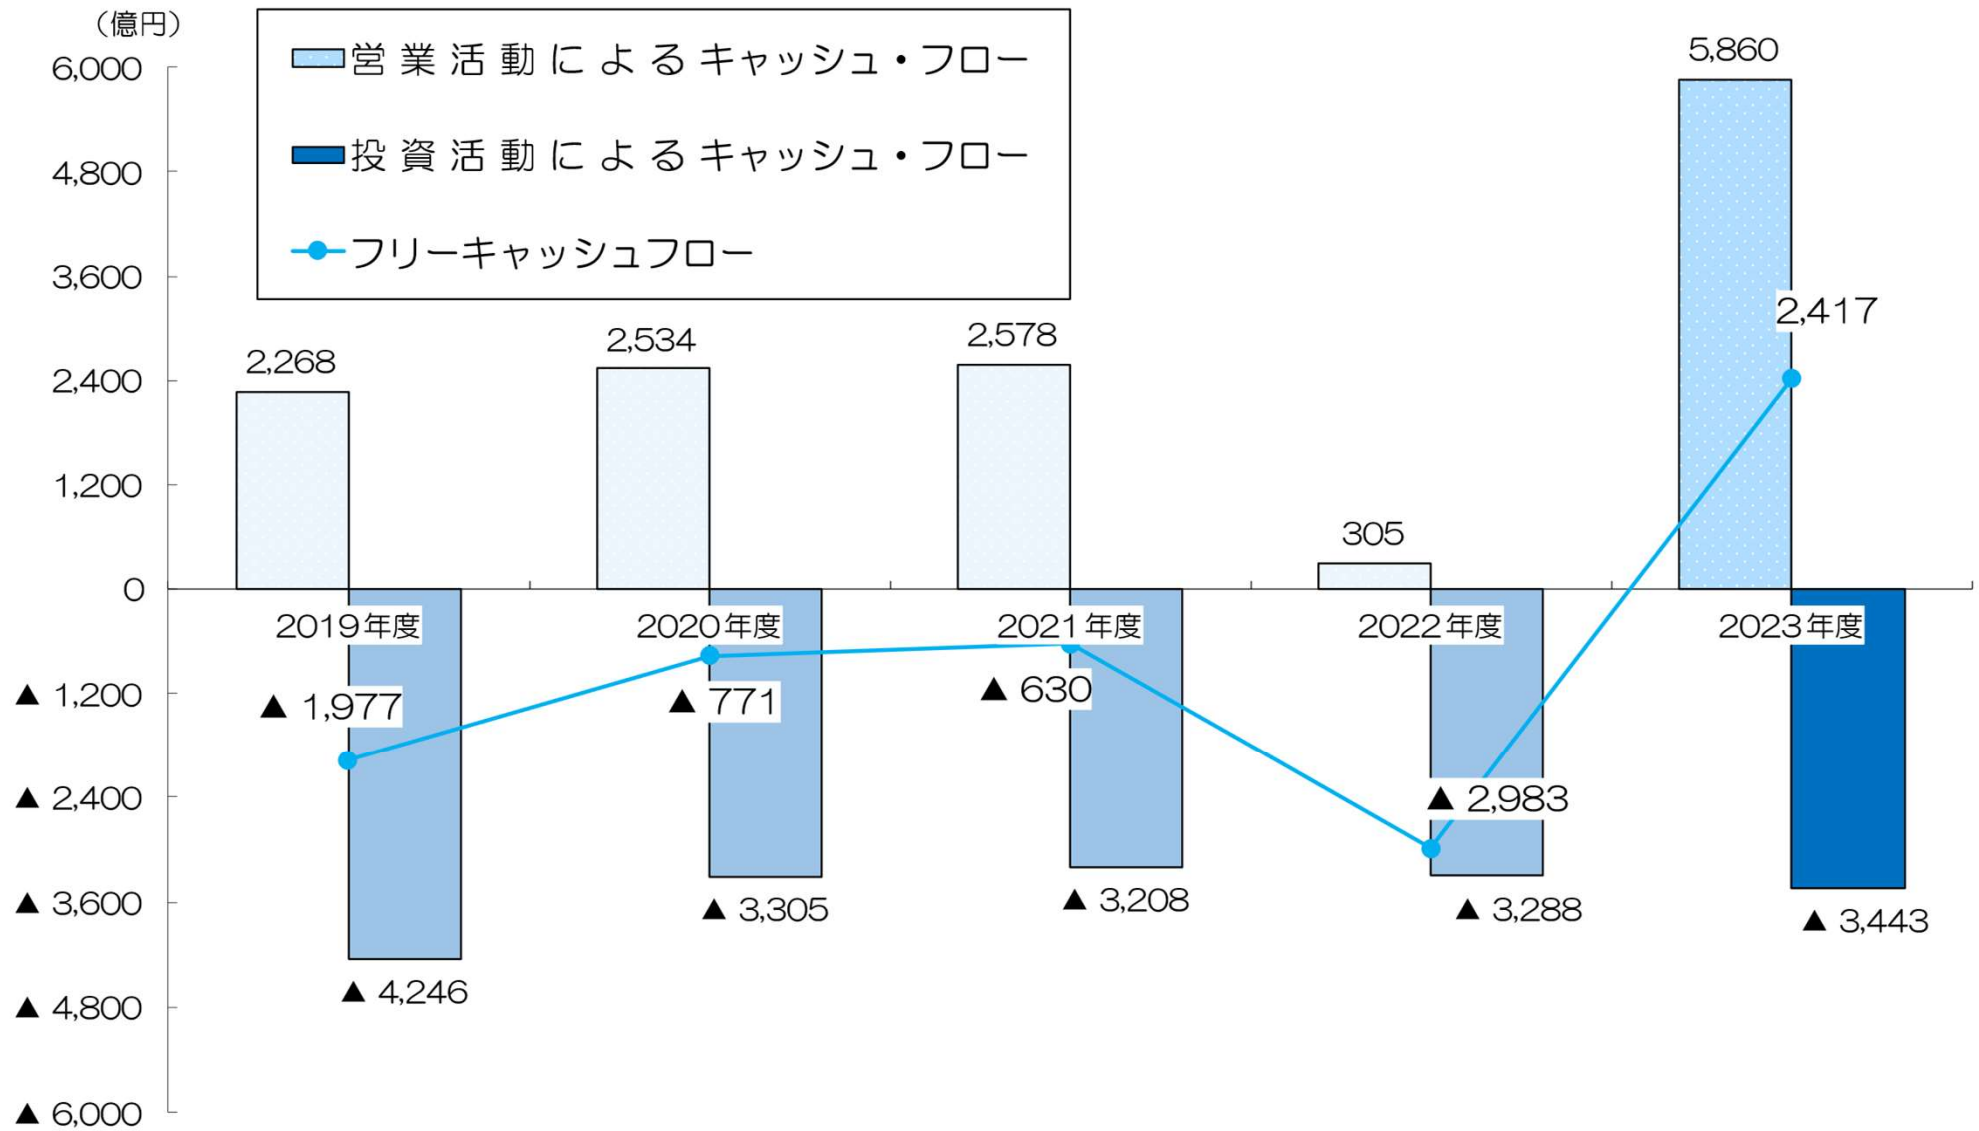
（億円）

営業活動によるキャッシュ・フロー
投資活動によるキャッシュ・フロー
フリーキャッシュフロー

6,000
4,800
3,600
2,400
1,200
0
▲ 1,200
▲ 2,400
▲ 3,600
▲ 4,800
▲ 6,000

2,268
2,534
2,578
305
5,860
2,417

2019年度
2020年度
2021年度
2022年度
2023年度

▲ 1,977
▲ 771
▲ 630
▲ 2,983

▲ 4,246
▲ 3,305
▲ 3,208
▲ 3,288
▲ 3,443